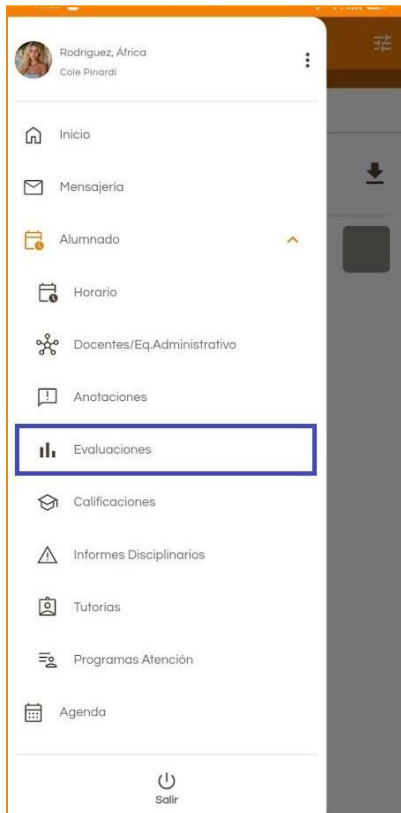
Rodriguez, África
Cole Pinardi

Inicio

Mensajería

Alumnado

Horario

Docentes/Eq.Administrativo

Anotaciones

Evaluaciones

Calificaciones

Informes Disciplinarios

Tutorías

Programas Atención

Agenda

Salir